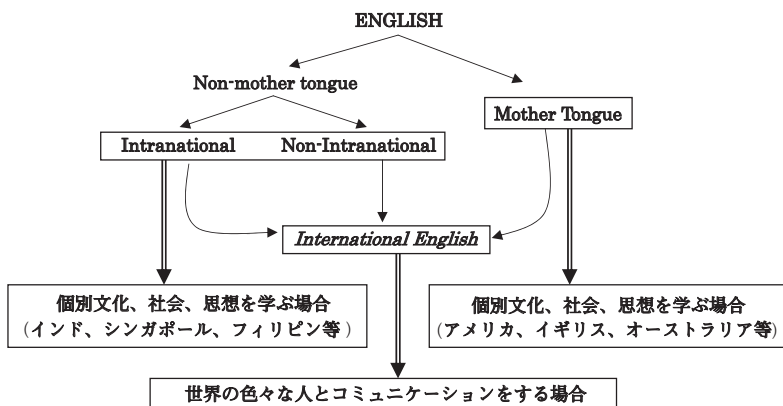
ENGLISH

Non-mother tongue

Mother Tongue

Intranational

Non-Intranational

International English

個別文化、社会、思想を学ぶ場合
(インド、シンガポール、フィリピン等)

個別文化、社会、思想を学ぶ場合
(アメリカ、イギリス、オーストラリア等)

世界の色々な人とコミュニケーションをする場合